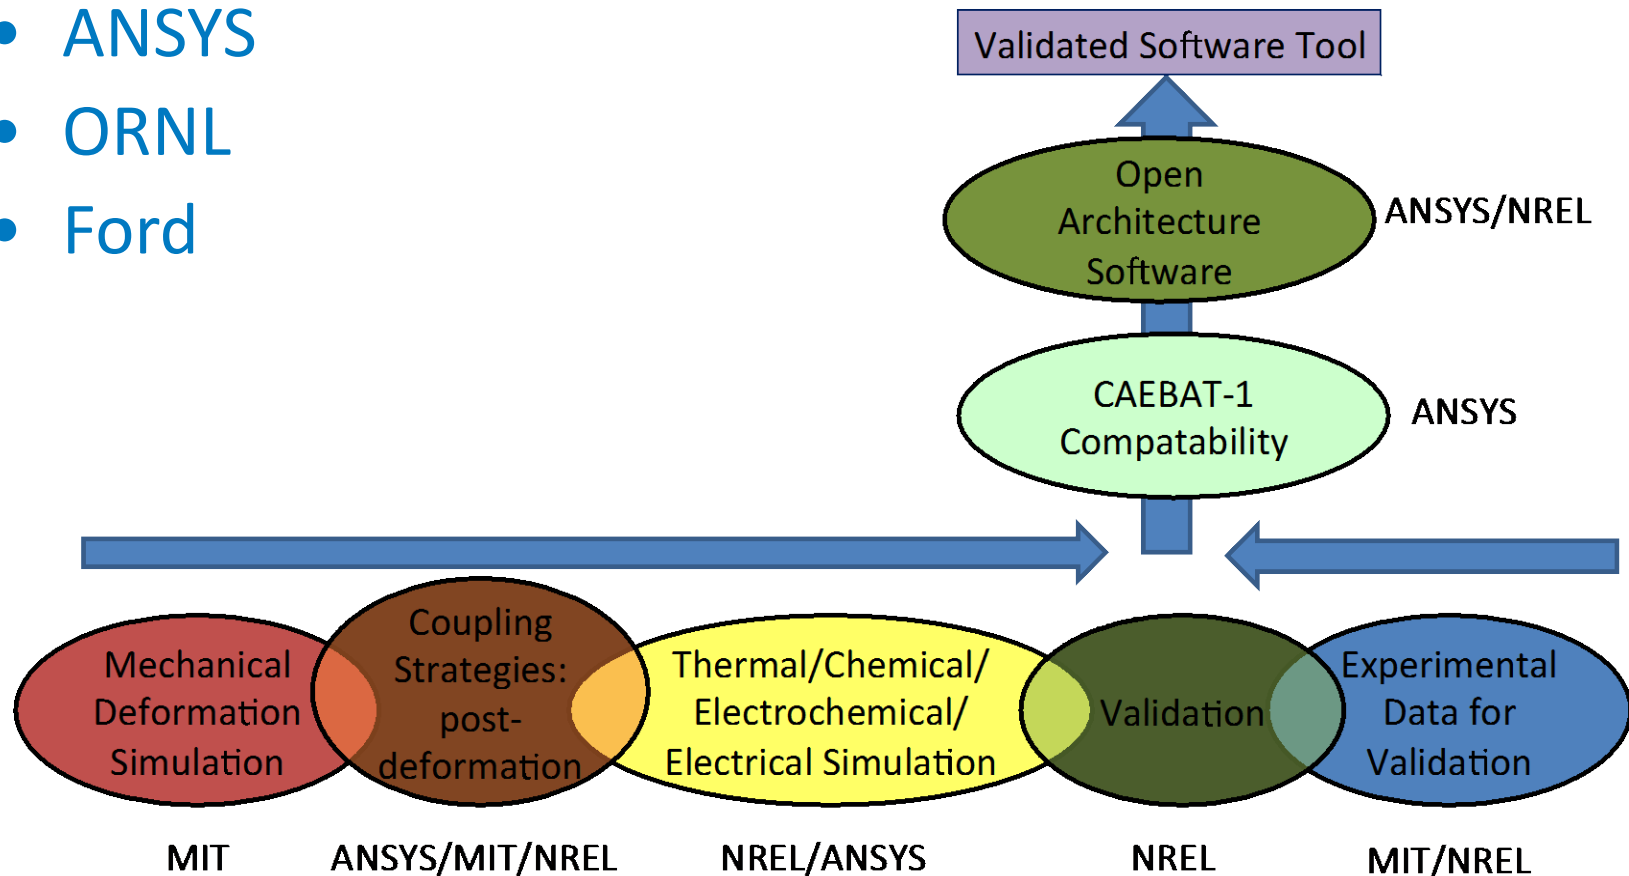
- ANSYS
- ORNL
- Ford

Validated Software Tool

Open Architecture Software

ANSYS/NREL

CAEBAT-1 Compatability

ANSYS

Mechanical Deformation Simulation

Coupling Strategies: post-deformation

Thermal/Chemical/ Electrochemical/ Electrical Simulation

Validation

Experimental Data for Validation

MIT

ANSYS/MIT/NREL

NREL/ANSYS

NREL

MIT/NREL